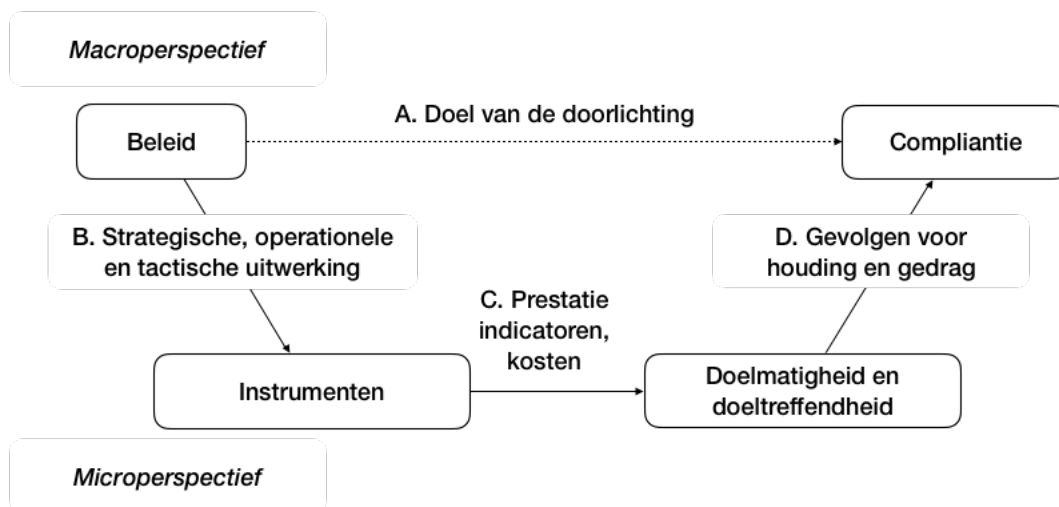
Macroperspectief

A. Doel van de doorlichting

Beleid

Compliantie

B. Strategische, operationele en tactische uitwerking

D. Gevolgen voor houding en gedrag

C. Prestatie indicatoren, kosten

Instrumenten

Doelmatigheid en doeltreffendheid

Microperspectief